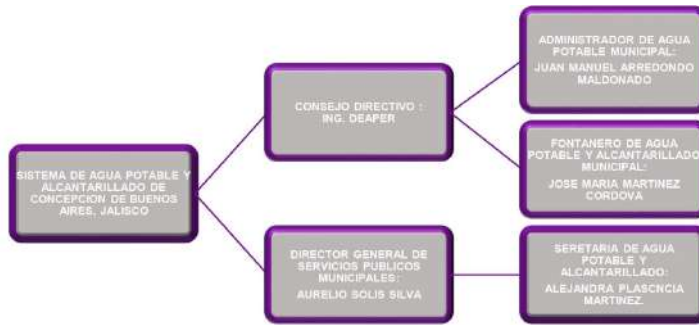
SISTEMA DE AGUA POTABLE Y ALCANTARILLADO DE CONCEPCION DE BUENOS AIRES, JALISCO

CONSEJO DIRECTIVO : ING. DEAPER

ADMINISTRADOR DE AGUA POTABLE MUNICIPAL:

JUAN MANUEL ARREDONDO MALDONADO

FONTANERO DE AGUA POTABLE Y ALCANTARILLADO MUNICIPAL:

JOSE MARIA MARTINEZ CORDOVA

DIRECTOR GENERAL DE SERVICIOS PUBLICOS MUNICIPALES:

AURELIO SOLIS SILVA

SERETARIA DE AGUA POTABLE Y ALCANTARILLADO:

ALEJANDRA PLASCNCIA MARTINEZ.